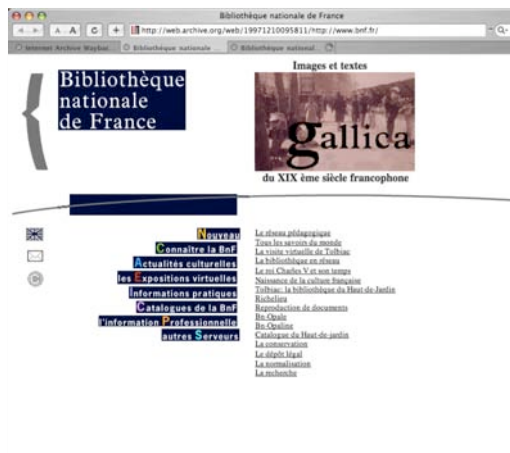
Bibliothèque nationale de France

A A C + http://web.archive.org/web/19971210095811/http://www.bnf.fr/

Internet Archive Wayba... Bibliothèque nationale Bibliothèque national...

Bibliothèque nationale de France

Images et textes

gallica

du XIX ème siècle francophone

Nouveau
Connaître la BnF
Actualités culturelles
les Expositions virtuelles
Informations pratiques
Catalogues de la BnF
l'information Professionnelle
autres Serveurs

Le réseau pédagogique
Tous les savoirs du monde
La visite virtuelle de Tolbiac
La bibliothèque en réseau
Le roi Charles V et son temps
Naissance de la culture française
Tolbiac: la bibliothèque du Haut de Jardin
Richelieu
Reproduction de documents
Bn-Opale
Bn-Opaline
Catalogue du Haut-de-jardin
La conservation
Le dépôt légal
La normalisation
La recherche